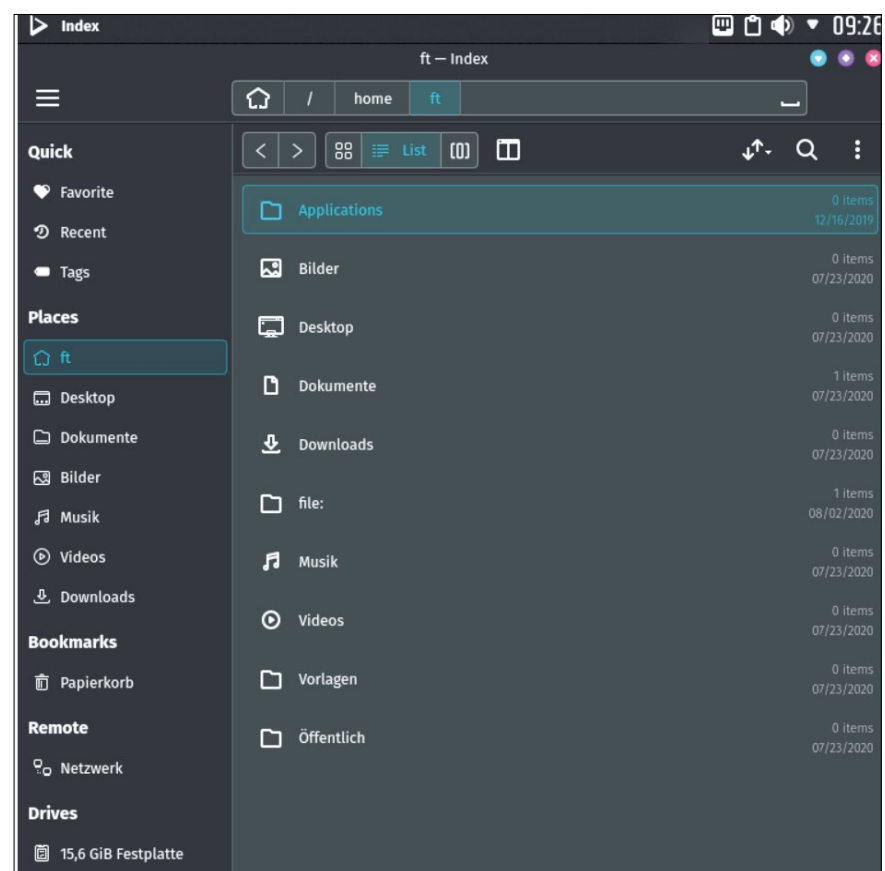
Index

09:26

ft — Index

/ home ft

List

Quick

Favorite

Recent

Tags

Places

ft

Desktop

Dokumente

Bilder

Musik

Videos

Downloads

Bookmarks

Papierkorb

Remote

Netzwerk

Drives

15,6 GiB Festplatte

Applications 0 items 12/16/2019

Bilder 0 items 07/23/2020

Desktop 0 items 07/23/2020

Dokumente 1 items 07/23/2020

Downloads 0 items 07/23/2020

file: 1 items 08/02/2020

Musik 0 items 07/23/2020

Videos 0 items 07/23/2020

Vorlagen 0 items 07/23/2020

Öffentlich 0 items 07/23/2020